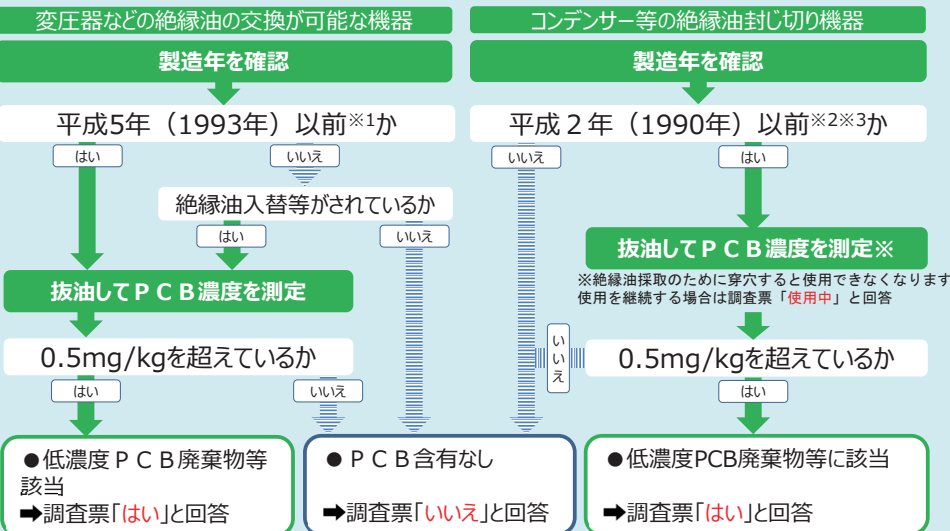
変圧器などの絶縁油の交換が可能な機器

製造年を確認

平成5年（1993年）以前※1か

はい

いいえ

絶縁油入替等がされているか

はい

いいえ

抜油してＰＣＢ濃度を測定

0.5mg/kgを超えているか

はい

いいえ

●低濃度ＰＣＢ廃棄物等該当
➡調査票「はい」と回答

コンデンサー等の絶縁油封じ切り機器

製造年を確認

平成２年（1990年）以前※2※3か

いいえ

はい

抜油してＰＣＢ濃度を測定※

※絶縁油採取のために穿穴すると使用できなくなります
使用を継続する場合は調査票「使用中」と回答

いいえ

0.5mg/kgを超えているか

はい

●ＰＣＢ含有なし
➡調査票「いいえ」と回答

●低濃度PCB廃棄物等に該当
➡調査票「はい」と回答